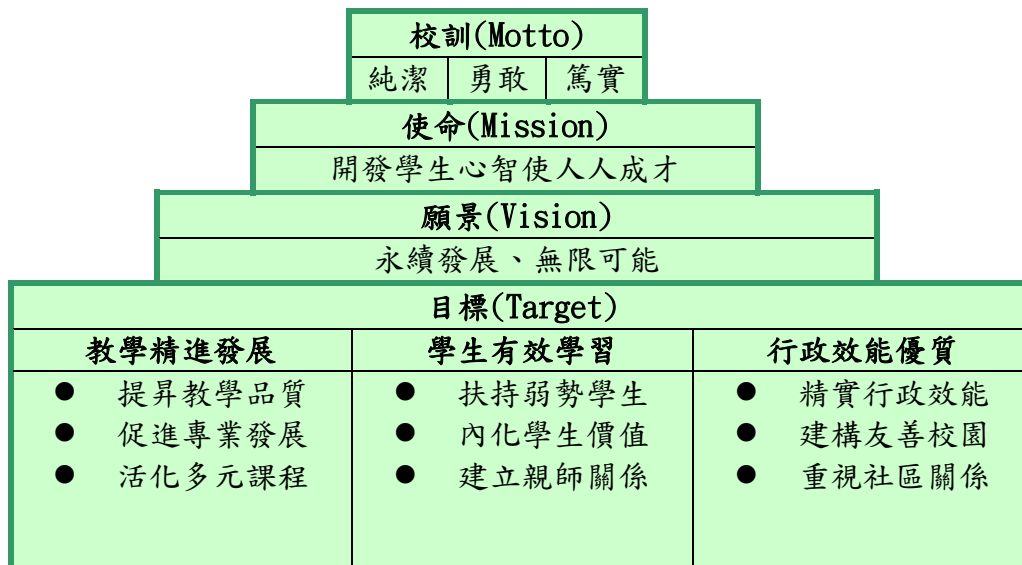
校訓(Motto)

純潔 | 勇敢 | 篤實

使命(Mission)

開發學生心智使人人成才

願景(Vision)

永續發展、無限可能

目標(Target)

| 教學精進發展 | 學生有效學習 | 行政效能優質 |
|---|---|---|
| ● 提昇教學品質 | ● 扶持弱勢學生 | ● 精實行政效能 |
| ● 促進專業發展 | ● 內化學生價值 | ● 建構友善校園 |
| ● 活化多元課程 | ● 建立親師關係 | ● 重視社區關係 |